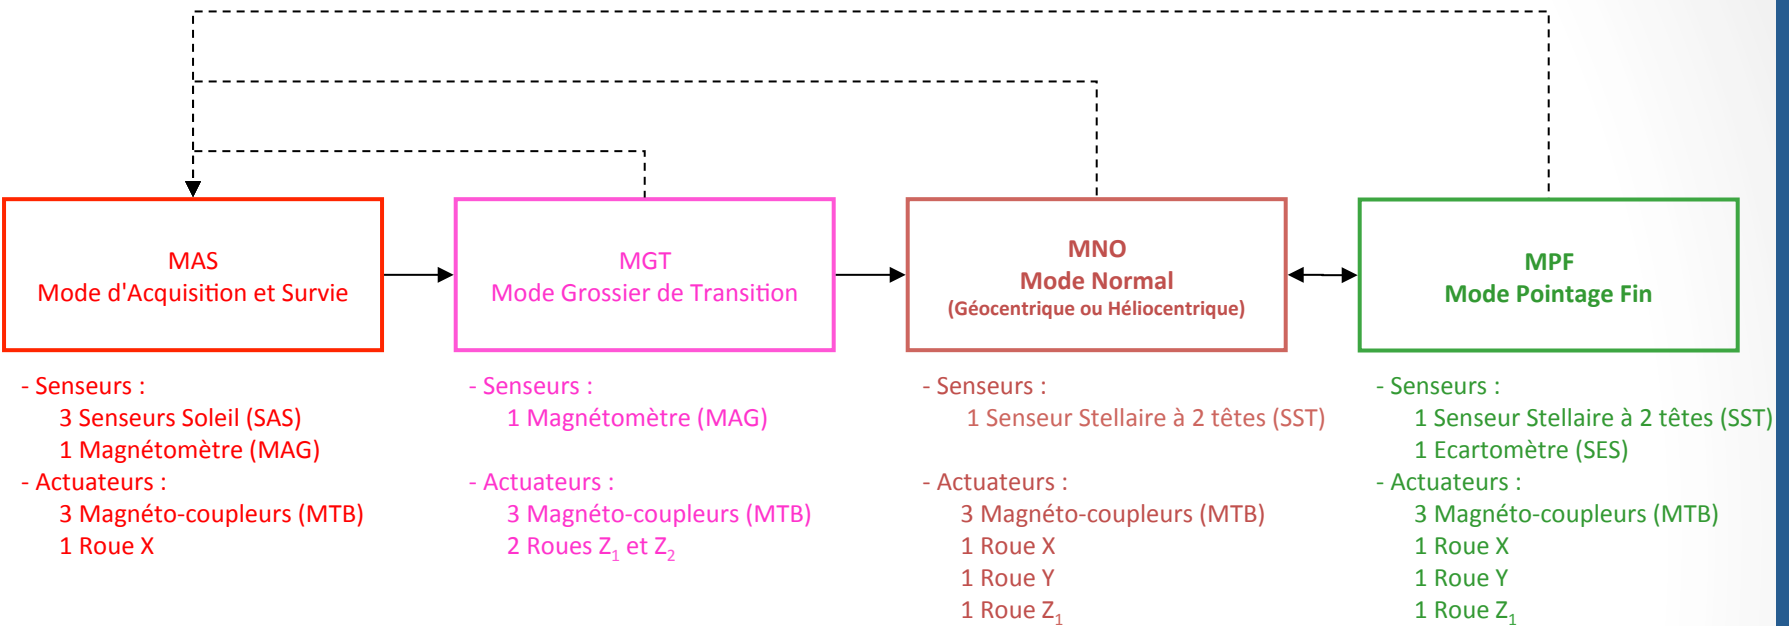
MAS
Mode d'Acquisition et Survie

MGT
Mode Grossier de Transition

MNO
Mode Normal
(Géocentrique ou Héliocentrique)

MPF
Mode Pointage Fin

- Senseurs :
3 Senseurs Soleil (SAS)
1 Magnétomètre (MAG)
- Actuateurs :
3 Magnéto-coupleurs (MTB)
1 Roue X

- Senseurs :
1 Magnétomètre (MAG)

- Actuateurs :
3 Magnéto-coupleurs (MTB)
2 Roues $Z_1$ et $Z_2$

- Senseurs :
1 Senseur Stellaire à 2 têtes (SST)

- Actuateurs :
3 Magnéto-coupleurs (MTB)
1 Roue X
1 Roue Y
1 Roue $Z_1$

- Senseurs :
1 Senseur Stellaire à 2 têtes (SST)
1 Ecartomètre (SES)
- Actuateurs :
3 Magnéto-coupleurs (MTB)
1 Roue X
1 Roue Y
1 Roue $Z_1$